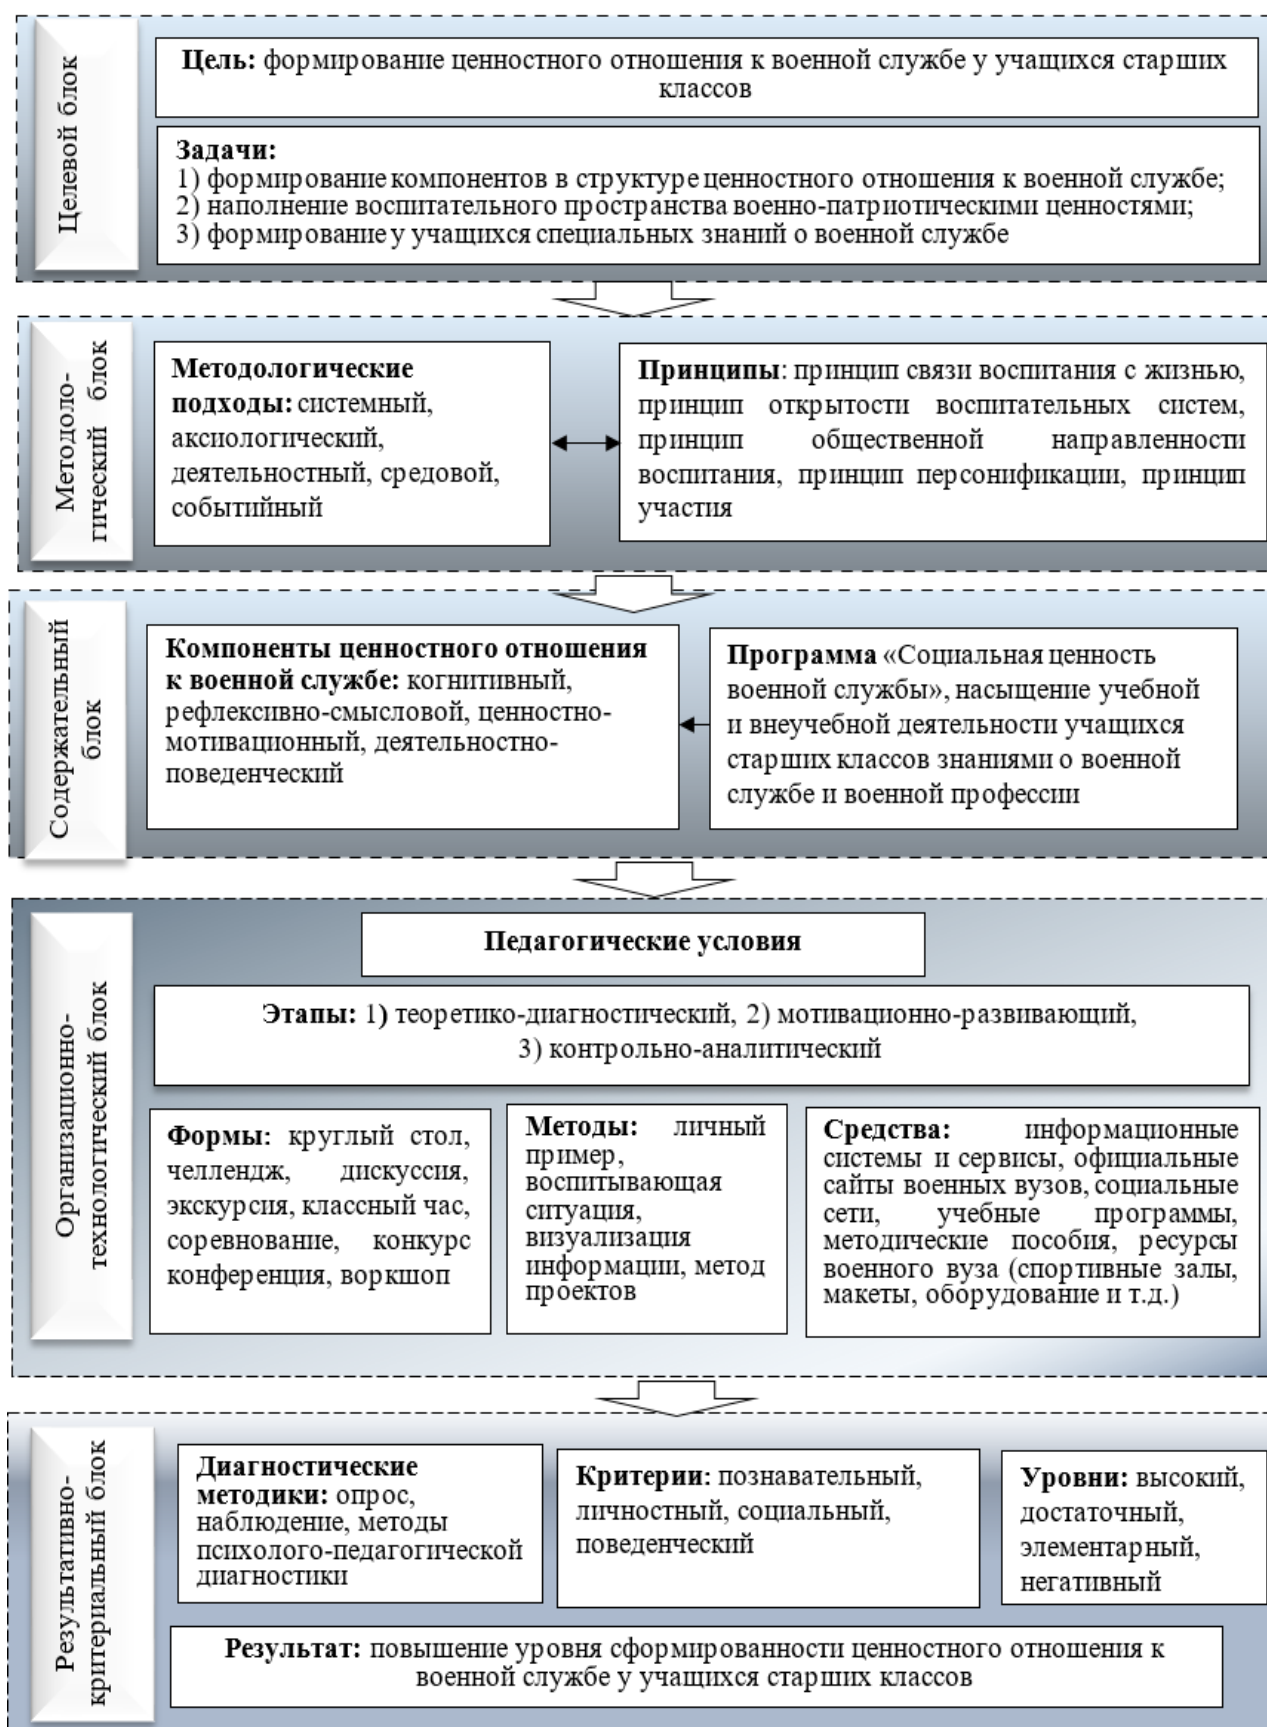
Целевой блок

**Цель:** формирование ценностного отношения к военной службе у учащихся старших классов

**Задачи:**
1) формирование компонентов в структуре ценностного отношения к военной службе;
2) наполнение воспитательного пространства военно-патриотическими ценностями;
3) формирование у учащихся специальных знаний о военной службе

Методологический блок

**Методологические подходы:** системный, аксиологический, деятельностный, средовой, событийный

**Принципы**: принцип связи воспитания с жизнью, принцип открытости воспитательных систем, принцип общественной направленности воспитания, принцип персонификации, принцип участия

Содержательный блок

**Компоненты ценностного отношения к военной службе:** когнитивный, рефлексивно-смысловой, ценностно-мотивационный, деятельностно-поведенческий

**Программа** «Социальная ценность военной службы», насыщение учебной и внеучебной деятельности учащихся старших классов знаниями о военной службе и военной профессии

Организационно-технологический блок

**Педагогические условия**

**Этапы:** 1) теоретико-диагностический, 2) мотивационно-развивающий, 3) контрольно-аналитический

**Формы:** круглый стол, челлендж, дискуссия, экскурсия, классный час, соревнование, конкурс конференция, воркшоп

**Методы:** личный пример, воспитывающая ситуация, визуализация информации, метод проектов

**Средства:** информационные системы и сервисы, официальные сайты военных вузов, социальные сети, учебные программы, методические пособия, ресурсы военного вуза (спортивные залы, макеты, оборудование и т.д.)

Результативно-критериальный блок

**Диагностические методики:** опрос, наблюдение, методы психолого-педагогической диагностики

**Критерии:** познавательный, личностный, социальный, поведенческий

**Уровни:** высокий, достаточный, элементарный, негативный

**Результат:** повышение уровня сформированности ценностного отношения к военной службе у учащихся старших классов